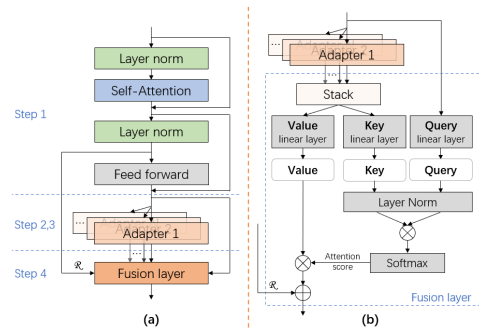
Layer norm

Self-Attention

Step 1

Layer norm

Feed forward

Step 2,3

Adapter 1

Step 4

$\mathcal{R}$

Fusion layer

(a)

Adapter 1

Stack

Value
linear layer

Key
linear layer

Query
linear layer

Value

Key

Query

Layer Norm

Attention score

Softmax

$\mathcal{R}$

Fusion layer

(b)